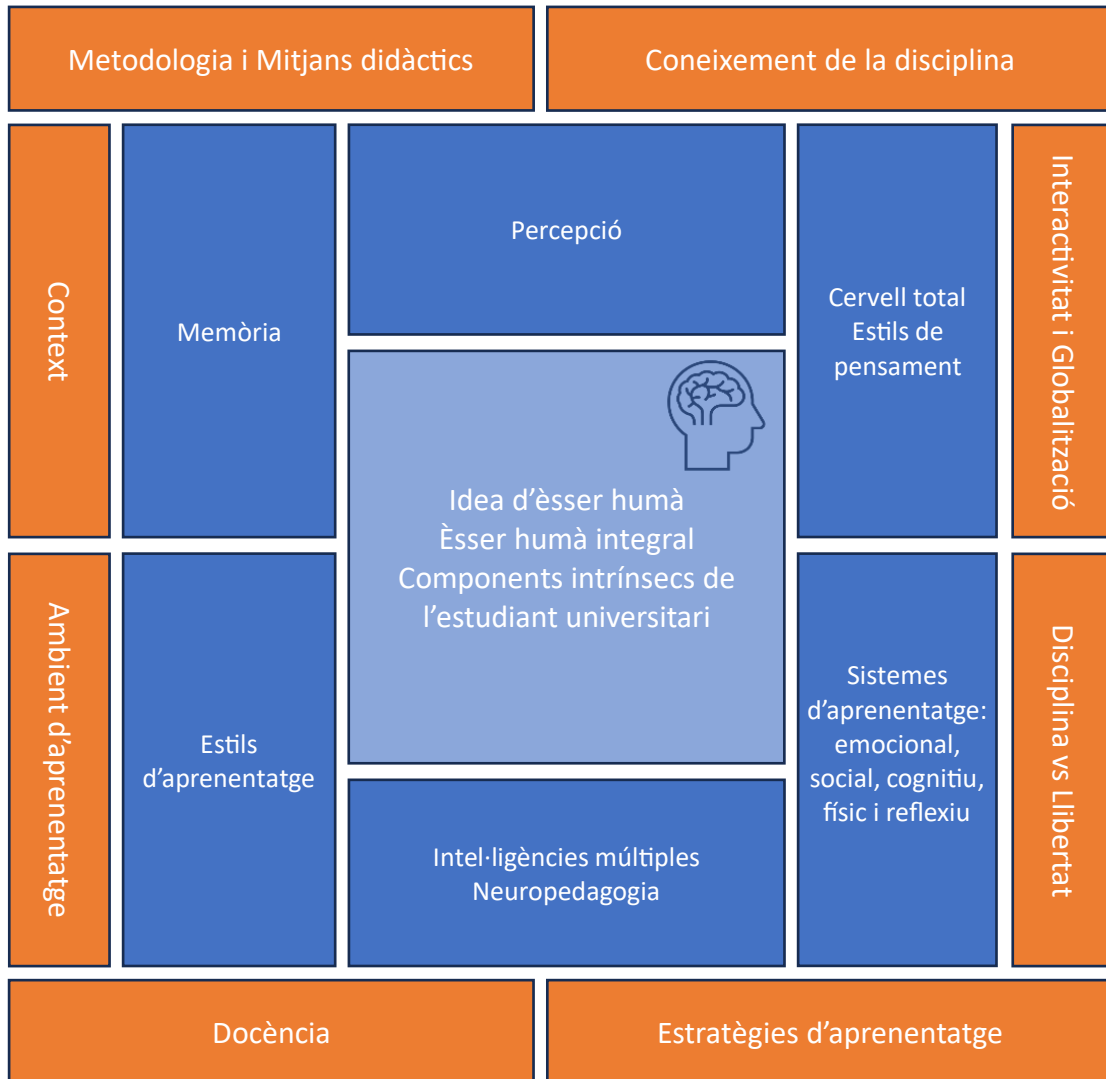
Metodologia i Mitjans didàctics

Coneixement de la disciplina

Context

Memòria

Percepció

Cervell total
Estils de pensament

Interactivitat i Globalització

Idea d'èsser humà
Èsser humà integral
Components intrínsecs de l'estudiant universitari

Ambient d'aprenentatge

Estils d'aprenentatge

Sistemes d'aprenentatge: emocional, social, cognitiu, físic i reflexiu

Disciplina vs Llibertat

Intel·ligències múltiples
Neuropedagogia

Docència

Estratègies d'aprenentatge